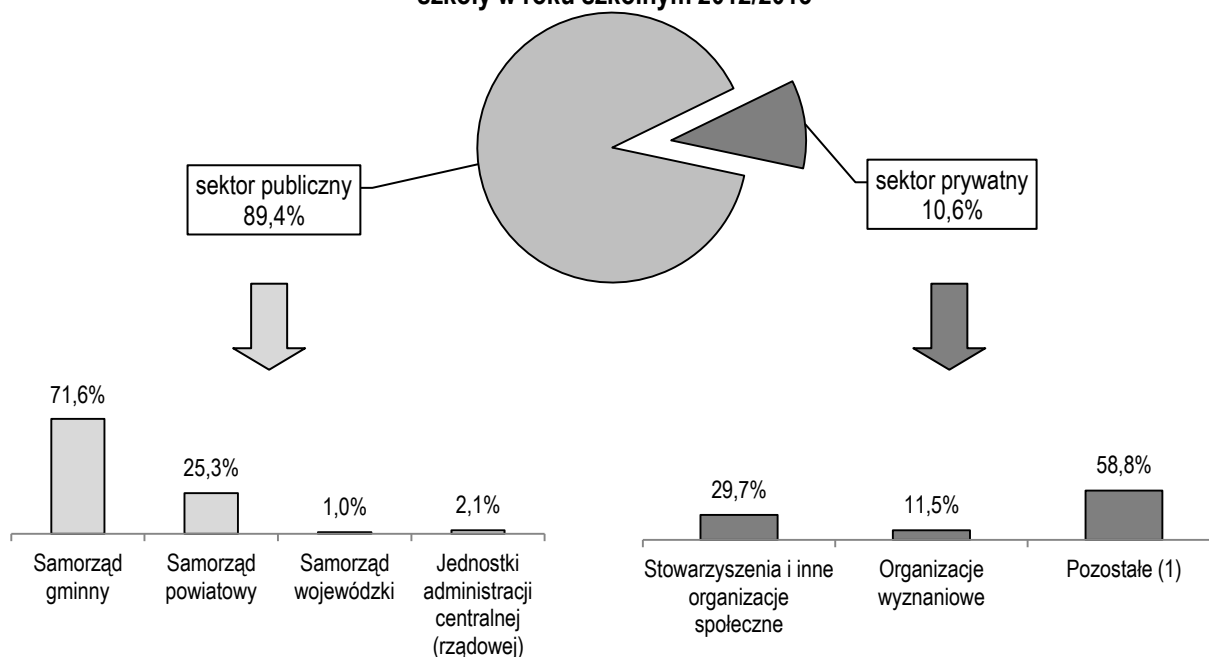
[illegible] szkoły w roku szkolnym 2012/2013

sektor publiczny
89,4%

sektor prywatny
10,6%

71,6%
25,3%
1,0%
2,1%

Samorząd gminny
Samorząd powiatowy
Samorząd wojewódzki
Jednostki administracji centralnej (rządowej)

29,7%
11,5%
58,8%

Stowarzyszenia i inne organizacje społeczne
Organizacje wyznaniowe
Pozostałe (1)